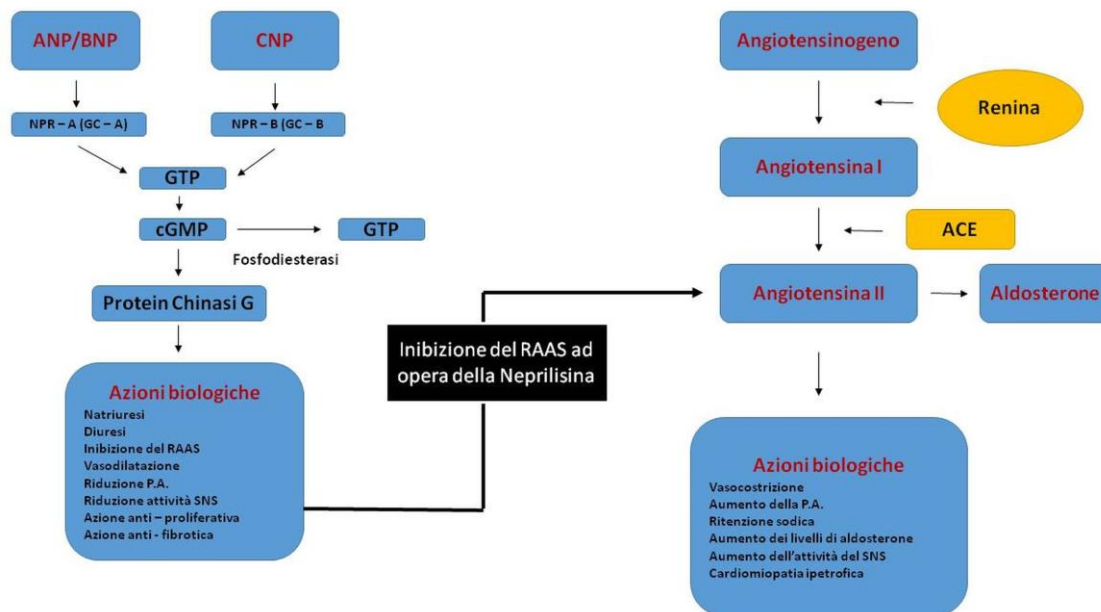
ANP/BNP

CNP

NPR – A (GC – A)

NPR – B (GC – B

GTP

cGMP

GTP

Fosfodiesterasi

Protein Chinasi G

Azioni biologiche

Natriuresi
Diuresi
Inibizione del RAAS
Vasodilatazione
Riduzione P.A.
Riduzione attività SNS
Azione anti – proliferativa
Azione anti - fibrotica

Inibizione del RAAS ad opera della Neprilisina

Angiotensinogeno

Renina

Angiotensina I

ACE

Angiotensina II

Aldosterone

Azioni biologiche

Vasocostrizione
Aumento della P.A.
Ritenzione sodica
Aumento dei livelli di aldosterone
Aumento dell'attività del SNS
Cardiomiopatia ipetrofica